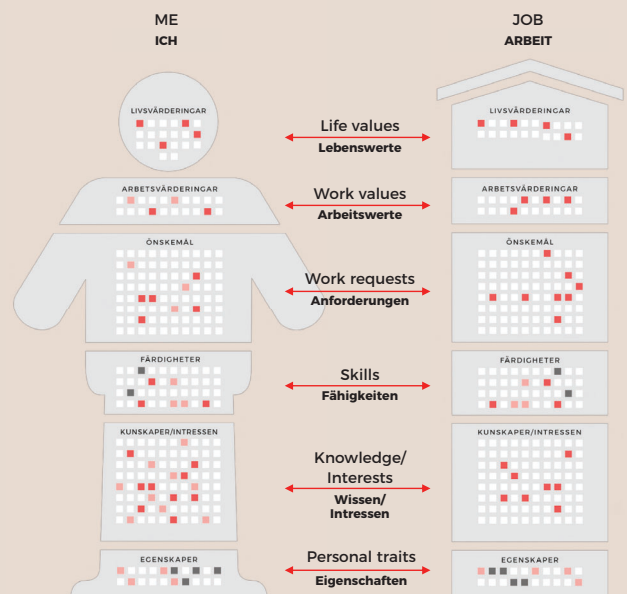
ME
ICH

JOB
ARBEIT

LIVSVÄRDERINGAR

Life values
Lebenswerte

LIVSVÄRDERINGAR

ARBETSVÄRDERINGAR

Work values
Arbeitswerte

ARBETSVÄRDERINGAR

ÖNSKEMÅL

Work requests
Anforderungen

ÖNSKEMÅL

FÄRDIGHETER

Skills
Fähigkeiten

FÄRDIGHETER

KUNSKAPER/INTRESSEN

Knowledge/ Interests
Wissen/ Intressen

KUNSKAPER/INTRESSEN

EGENSKAPER

Personal traits
Eigenschaften

EGENSKAPER